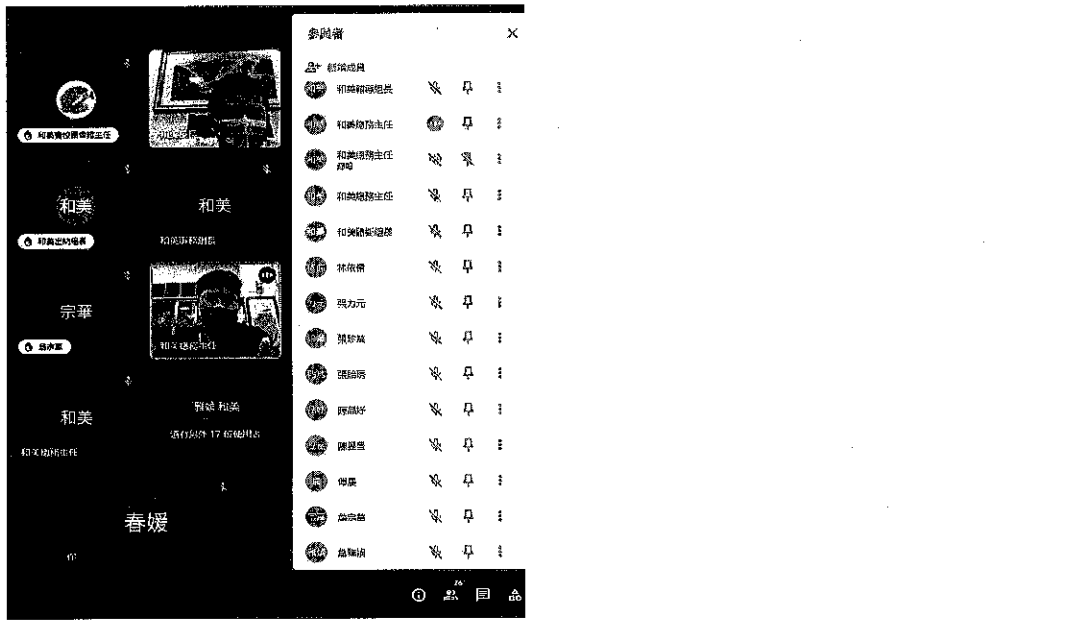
參與者
×
新增成員
和美輔導組長
和美總務主任
和美教務主任
和美總務主任
和美體衛組長
林依倩
吳力元
張珍瑜
張詠晴
陳鳳好
陳麗雪
傅康
詹宗翰
詹珮娟

和美資訊設備組主任
和美
和美
和美出納組長
和美訓育組長
宗華
蔡宗華
和美
和美總務主任
另外 和美
還有其他 17 位使用者
春媛
26